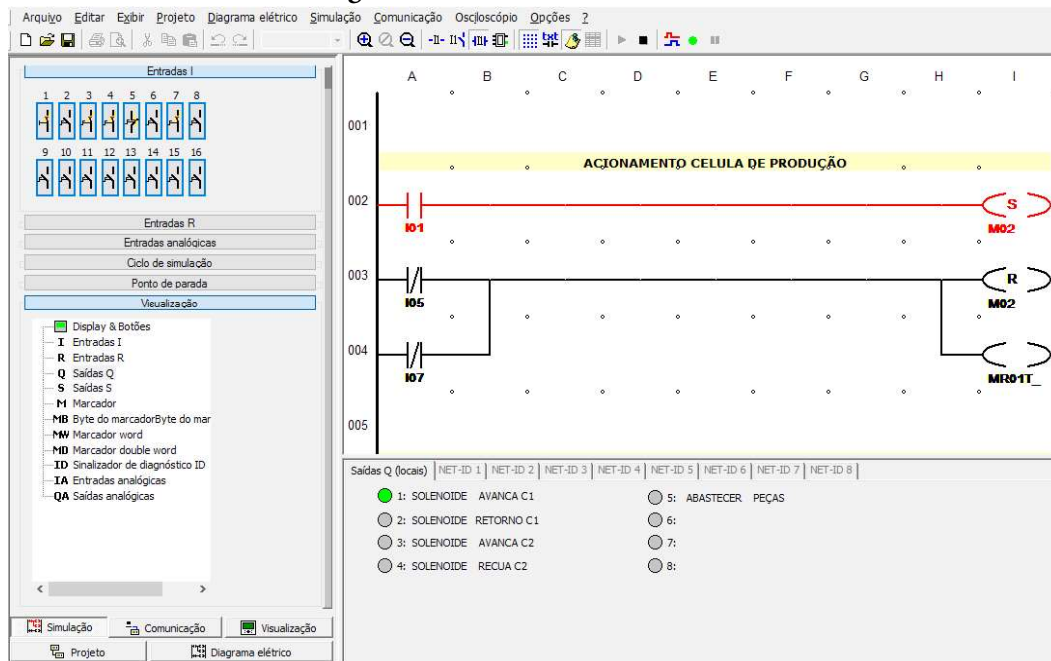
Arquivo Editar Exibir Projeto Diagrama elétrico Simulação Comunicação Osciloscópio Opções ?

Entradas I

1 2 3 4 5 6 7 8

9 10 11 12 13 14 15 16

Entradas R
Entradas analógicas
Ciclo de simulação
Ponto de parada
Visualização

Display & Botões
I Entradas I
R Entradas R
Q Saídas Q
S Saídas S
M Marcador
MB Byte do marcadorByte do mar
MW Marcador word
MD Marcador double word
ID Sinalizador de diagnóstico ID
IA Entradas analógicas
QA Saídas analógicas

Simulação
Comunicação
Visualização
Projeto
Diagrama elétrico

A B C D E F G H I

001

ACIONAMENTO CELULA DE PRODUÇÃO

002
I01
S
M02

003
I05
R
M02

004
I07
MR01T_

005

Saídas Q (locais) | NET-ID 1 | NET-ID 2 | NET-ID 3 | NET-ID 4 | NET-ID 5 | NET-ID 6 | NET-ID 7 | NET-ID 8

1: SOLENOIDE AVANCA C1
2: SOLENOIDE RETORNO C1
3: SOLENOIDE AVANCA C2
4: SOLENOIDE RECUA C2
5: ABASTECER PEÇAS
6:
7:
8: